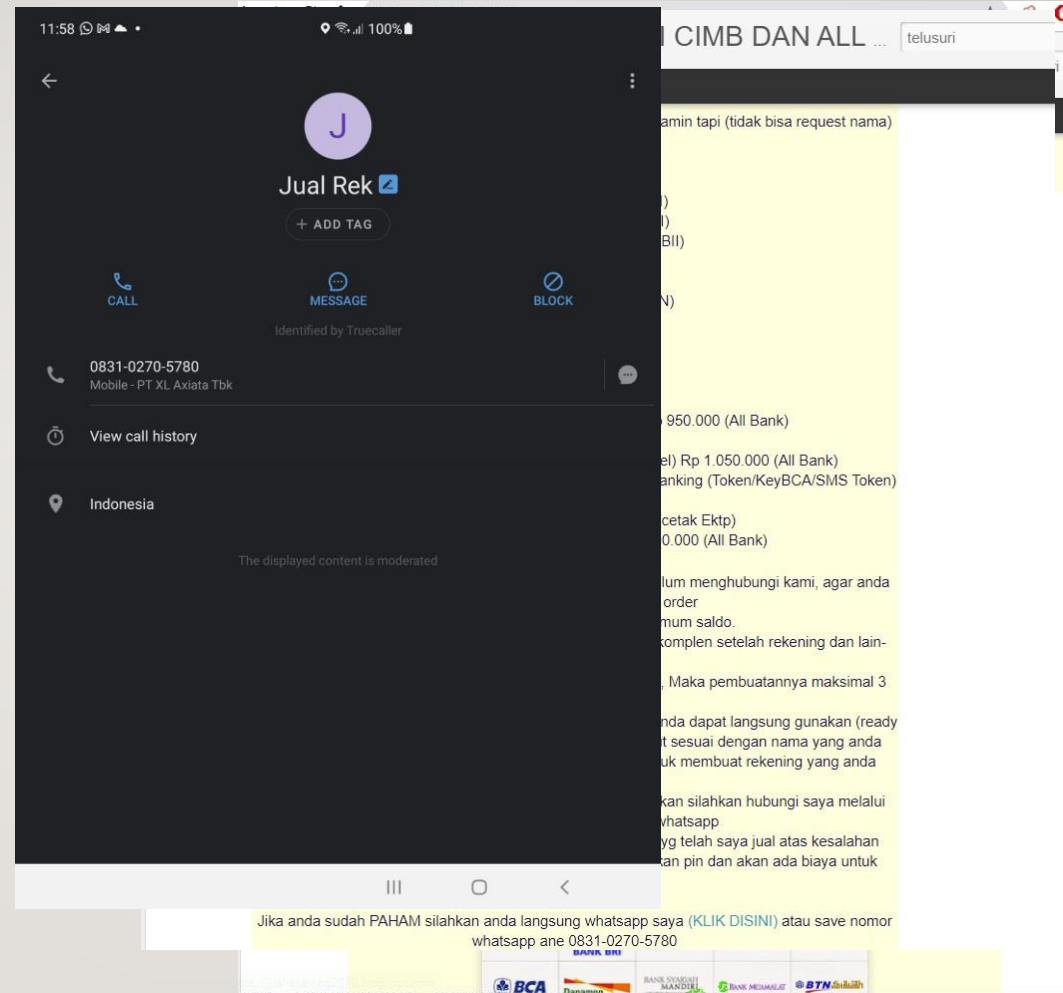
11:58 100%

J

Jual Rek

+ ADD TAG

CALL

MESSAGE

BLOCK

Identified by Truecaller

0831-0270-5780
Mobile - PT XL Axiata Tbk

View call history

Indonesia

The displayed content is moderated

CIMB DAN ALL ...

telusuri

amin tapi (tidak bisa request nama)

)
l)
BII)

N)

950.000 (All Bank)

el) Rp 1.050.000 (All Bank)
anking (Token/KeyBCA/SMS Token)

cetak Ektp)
0.000 (All Bank)

lum menghubungi kami, agar anda
order
mum saldo.
komplen setelah rekening dan lain-

, Maka pembuatannya maksimal 3

nda dapat langsung gunakan (ready
t sesuai dengan nama yang anda
uk membuat rekening yang anda

kan silahkan hubungi saya melalui
whatsapp
yg telah saya jual atas kesalahan
kan pin dan akan ada biaya untuk

Jika anda sudah PAHAM silahkan anda langsung whatsapp saya (KLIK DISINI) atau save nomor whatsapp ane 0831-0270-5780

BANK BRI

BCA

Danamon

BANK SYARIAH MANDIRI

BANK MUAMALAT

BTN